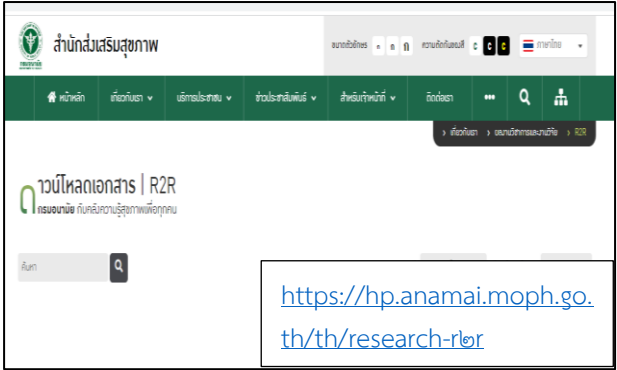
สำนักส่งเสริมสุขภาพ

ขนาดตัวอักษร ก ก ก ความตัดกันของสี C C C ภาษาไทย

หน้าหลัก เกี่ยวกับเรา บริการประชาชน ข่าวประชาสัมพันธ์ สำหรับเจ้าหน้าที่ ติดต่อเรา

› เกี่ยวกับเรา › ผลงานวิชาการและงานวิจัย › R2R

ดาวน์โหลดเอกสาร | R2R
กรมอนามัย กับคลังความรู้สุขภาพเพื่อทุกคน

ค้นหา

https://hp.anamai.moph.go.th/th/research-r๒r